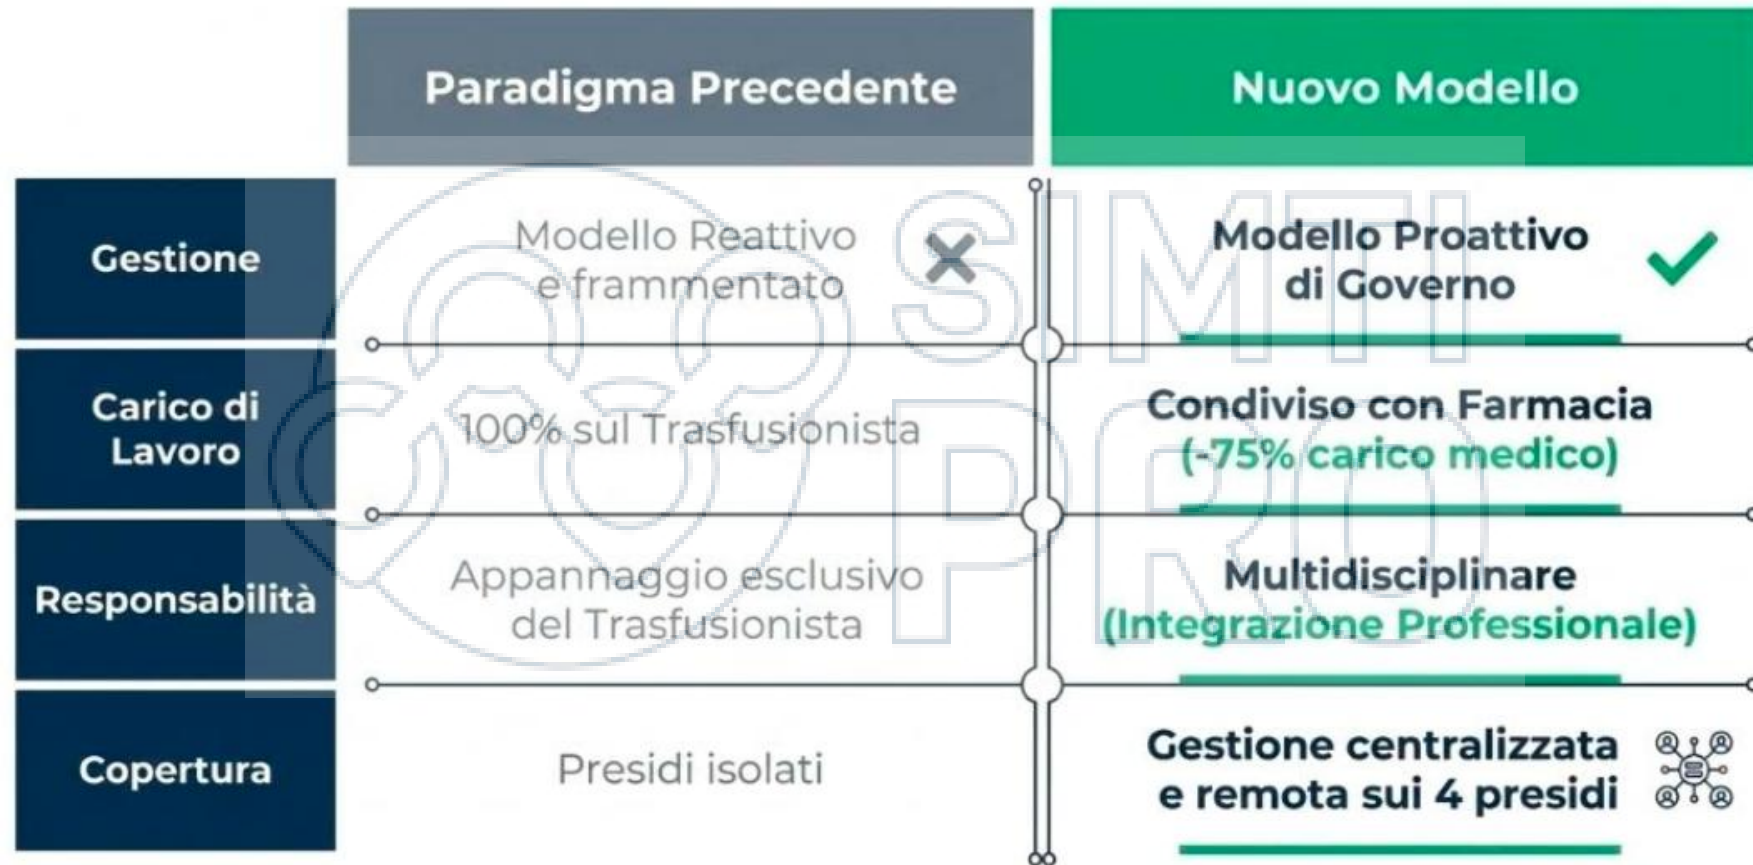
| | Paradigma Precedente | Nuovo Modello |
|---|---|---|
| Gestione | Modello Reattivo e frammentato | Modello Proattivo di Governo |
| Carico di Lavoro | 100% sul Trasfusionista | Condiviso con Farmacia (-75% carico medico) |
| Responsabilità | Appannaggio esclusivo del Trasfusionista | Multidisciplinare (Integrazione Professionale) |
| Copertura | Presidi isolati | Gestione centralizzata e remota sui 4 presidi |

SIMTI PRO